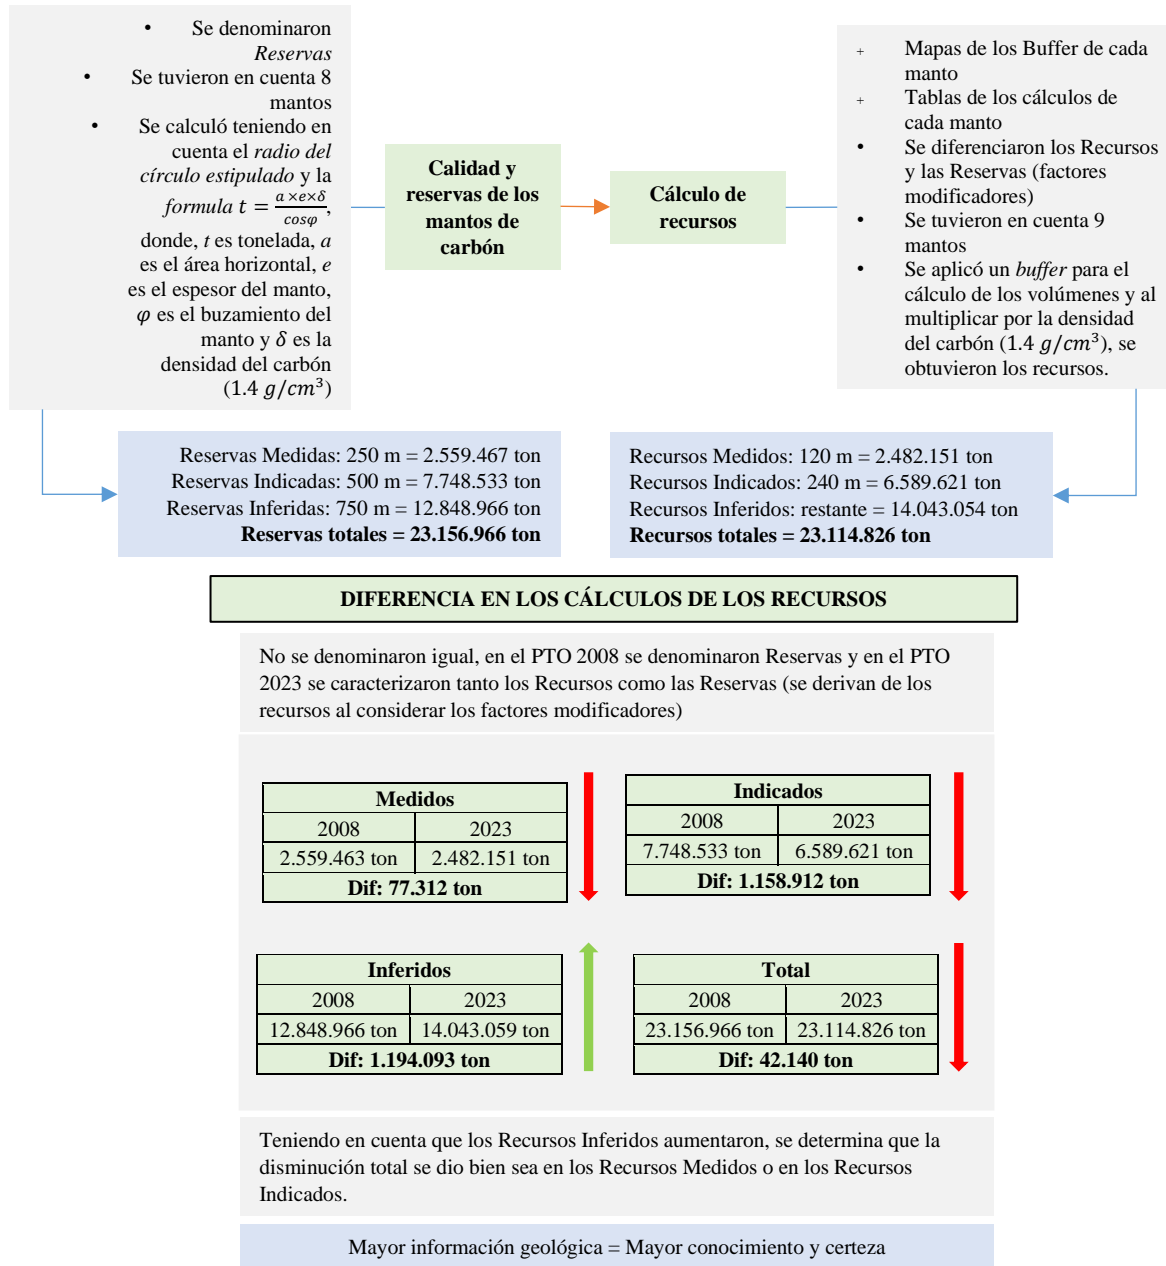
• Se denominaron *Reservas*
• Se tuvieron en cuenta 8 mantos
• Se calculó teniendo en cuenta el *radio del círculo estipulado* y la *formula* $t = \frac{a \times e \times \delta}{cos\varphi}$, donde, *t* es tonelada, *a* es el área horizontal, *e* es el espesor del manto, $\varphi$ es el buzamiento del manto y $\delta$ es la densidad del carbón (1.4 $g/cm^3$)

Calidad y reservas de los mantos de carbón

Cálculo de recursos

+ Mapas de los Buffer de cada manto
+ Tablas de los cálculos de cada manto
• Se diferenciaron los Recursos y las Reservas (factores modificadores)
• Se tuvieron en cuenta 9 mantos
• Se aplicó un *buffer* para el cálculo de los volúmenes y al multiplicar por la densidad del carbón (1.4 $g/cm^3$), se obtuvieron los recursos.

Reservas Medidas: 250 m = 2.559.467 ton
Reservas Indicadas: 500 m = 7.748.533 ton
Reservas Inferidas: 750 m = 12.848.966 ton
**Reservas totales = 23.156.966 ton**

Recursos Medidos: 120 m = 2.482.151 ton
Recursos Indicados: 240 m = 6.589.621 ton
Recursos Inferidos: restante = 14.043.054 ton
**Recursos totales = 23.114.826 ton**

DIFERENCIA EN LOS CÁLCULOS DE LOS RECURSOS

No se denominaron igual, en el PTO 2008 se denominaron Reservas y en el PTO 2023 se caracterizaron tanto los Recursos como las Reservas (se derivan de los recursos al considerar los factores modificadores)

| Medidos | |
|---|---|
| 2008 | 2023 |
| 2.559.463 ton | 2.482.151 ton |
| Dif: 77.312 ton | |

| Indicados | |
|---|---|
| 2008 | 2023 |
| 7.748.533 ton | 6.589.621 ton |
| Dif: 1.158.912 ton | |

| Inferidos | |
|---|---|
| 2008 | 2023 |
| 12.848.966 ton | 14.043.059 ton |
| Dif: 1.194.093 ton | |

| Total | |
|---|---|
| 2008 | 2023 |
| 23.156.966 ton | 23.114.826 ton |
| Dif: 42.140 ton | |

Teniendo en cuenta que los Recursos Inferidos aumentaron, se determina que la disminución total se dio bien sea en los Recursos Medidos o en los Recursos Indicados.

Mayor información geológica = Mayor conocimiento y certeza